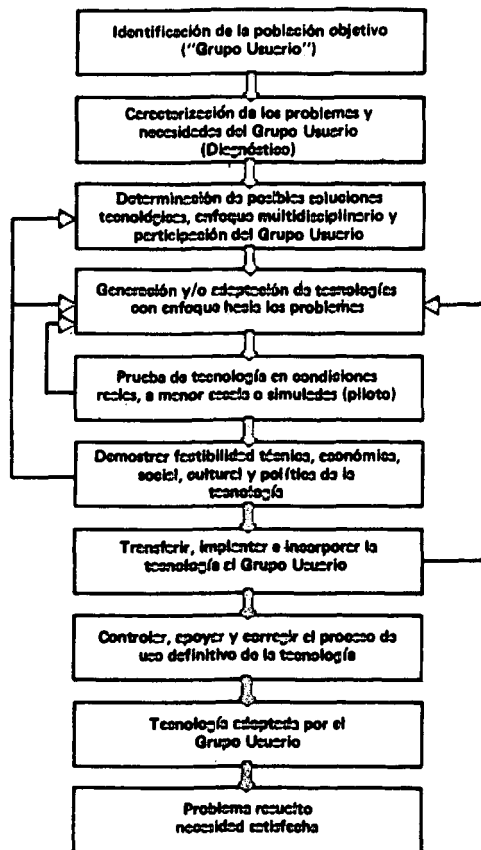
Identificación de la población objetivo ("Grupo Usuario")

Caracterización de los problemas y necesidades del Grupo Usuario (Diagnóstico)

Determinación de posibles soluciones tecnológicas, enfoque multidisciplinario y participación del Grupo Usuario

Generación y/o adaptación de tecnologías con enfoque hacia los problemas

Prueba de tecnología en condiciones reales, a menor escala o simuladas (piloto)

Demostrar factibilidad técnica, económica, social, cultural y política de la tecnología

Transferir, implantar e incorporar la tecnología al Grupo Usuario

Controlar, apoyar y corregir el proceso de uso definitivo de la tecnología

Tecnología adoptada por el Grupo Usuario

Problema resuelto necesidad satisfecha